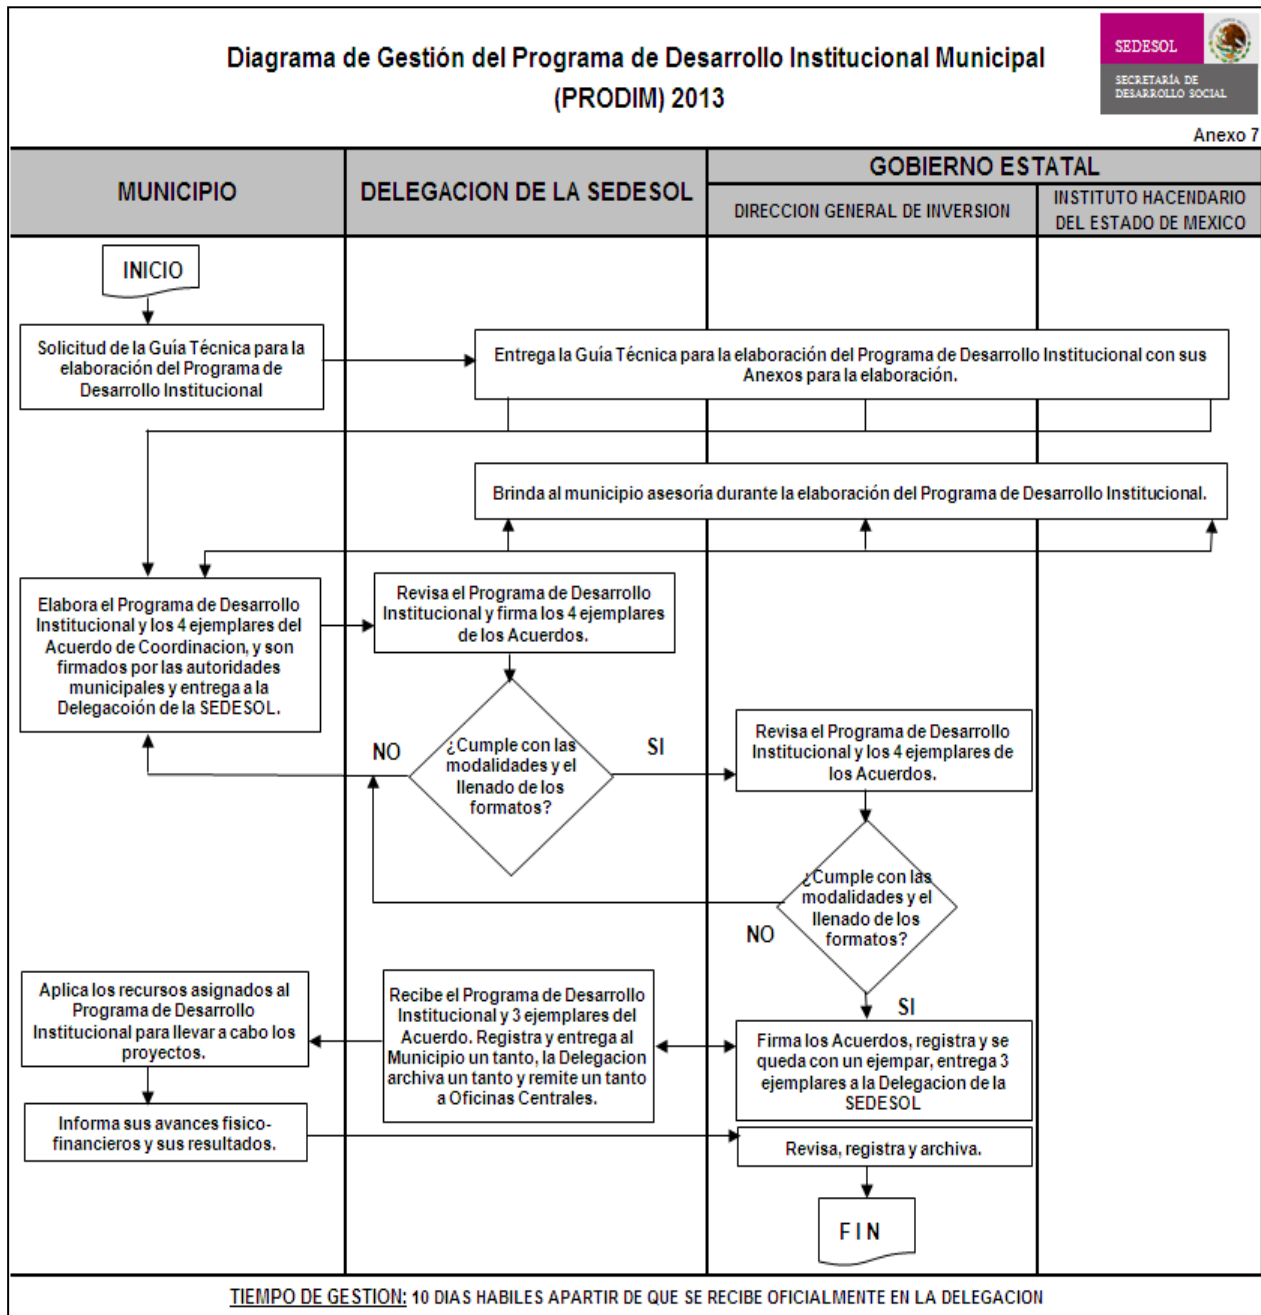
Diagrama de Gestión del Programa de Desarrollo Institucional Municipal (PRODIM) 2013

SEDESOL
SECRETARÍA DE DESARROLLO SOCIAL

Anexo 7

| MUNICIPIO | DELEGACION DE LA SEDESOL | GOBIERNO ESTATAL | |
|---|---|---|---|
| | | DIRECCION GENERAL DE INVERSION | INSTITUTO HACENDARIO DEL ESTADO DE MEXICO |

INICIO

Solicitud de la Guía Técnica para la elaboración del Programa de Desarrollo Institucional

Entrega la Guía Técnica para la elaboración del Programa de Desarrollo Institucional con sus Anexos para la elaboración.

Brinda al municipio asesoría durante la elaboración del Programa de Desarrollo Institucional.

Elabora el Programa de Desarrollo Institucional y los 4 ejemplares del Acuerdo de Coordinacion, y son firmados por las autoridades municipales y entrega a la Delegacoión de la SEDESOL.

Revisa el Programa de Desarrollo Institucional y firma los 4 ejemplares de los Acuerdos.

NO

¿Cumple con las modalidades y el llenado de los formatos?

SI

Revisa el Programa de Desarrollo Institucional y los 4 ejemplares de los Acuerdos.

¿Cumple con las modalidades y el llenado de los formatos?

NO

SI

Aplica los recursos asignados al Programa de Desarrollo Institucional para llevar a cabo los proyectos.

Recibe el Programa de Desarrollo Institucional y 3 ejemplares del Acuerdo. Registra y entrega al Municipio un tanto, la Delegacion archiva un tanto y remite un tanto a Oficinas Centrales.

Firma los Acuerdos, registra y se queda con un ejempar, entrega 3 ejemplares a la Delegacion de la SEDESOL

Informa sus avances fisico-financieros y sus resultados.

Revisa, registra y archiva.

FIN

TIEMPO DE GESTION: 10 DIAS HABILES APARTIR DE QUE SE RECIBE OFICIALMENTE EN LA DELEGACION